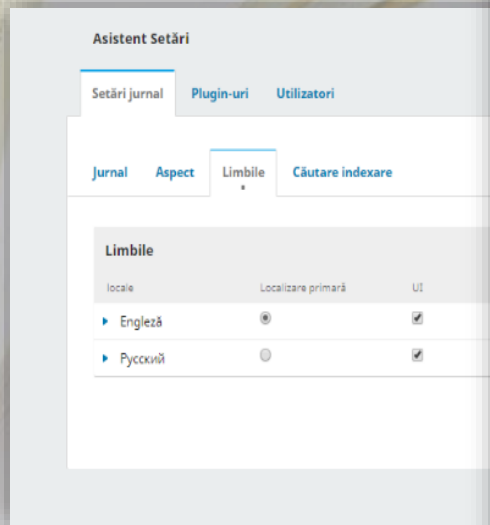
Asistent Setări

Setări jurnal | Plugin-uri | Utilizatori

Jurnal | Aspect | Limbile | Căutare indexare

Limbile

| locale | Localizare primară | UI |
|---|---|---|
| Engleză | ◉ | ☑ |
| Русский | ○ | ☑ |